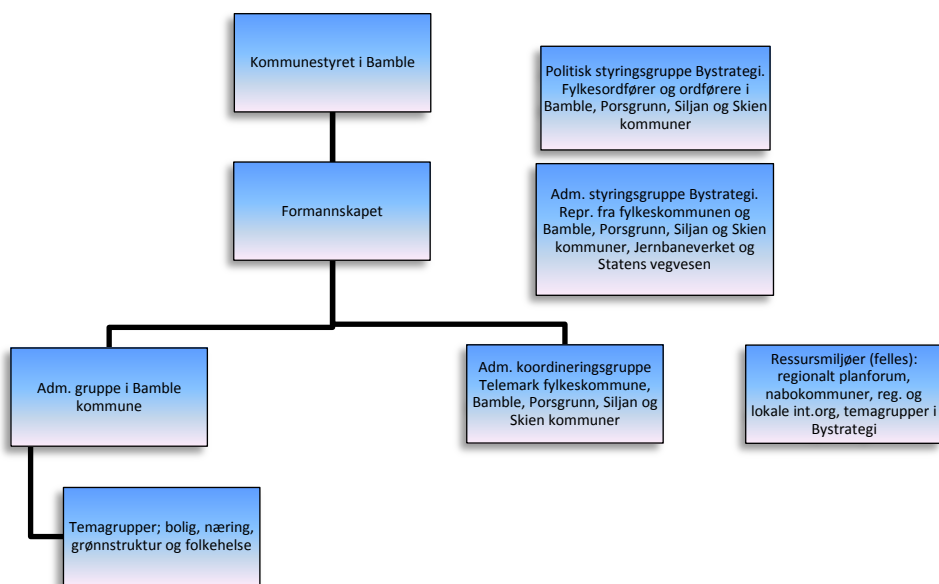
Kommunestyret i Bamble

Politisk styringsgruppe Bystrategi. Fylkesordfører og ordførere i Bamble, Porsgrunn, Siljan og Skien kommuner

Formannskapet

Adm. styringsgruppe Bystrategi. Repr. fra fylkeskommunen og Bamble, Porsgrunn, Siljan og Skien kommuner, Jernbaneverket og Statens vegvesen

Adm. gruppe i Bamble kommune

Adm. koordineringsgruppe Telemark fylkeskommune, Bamble, Porsgrunn, Siljan og Skien kommuner

Ressursmiljøer (felles): regionalt planforum, nabokommuner, reg. og lokale int.org, temagrupper i Bystrategi

Temagrupper; bolig, næring, grønnstruktur og folkehelse